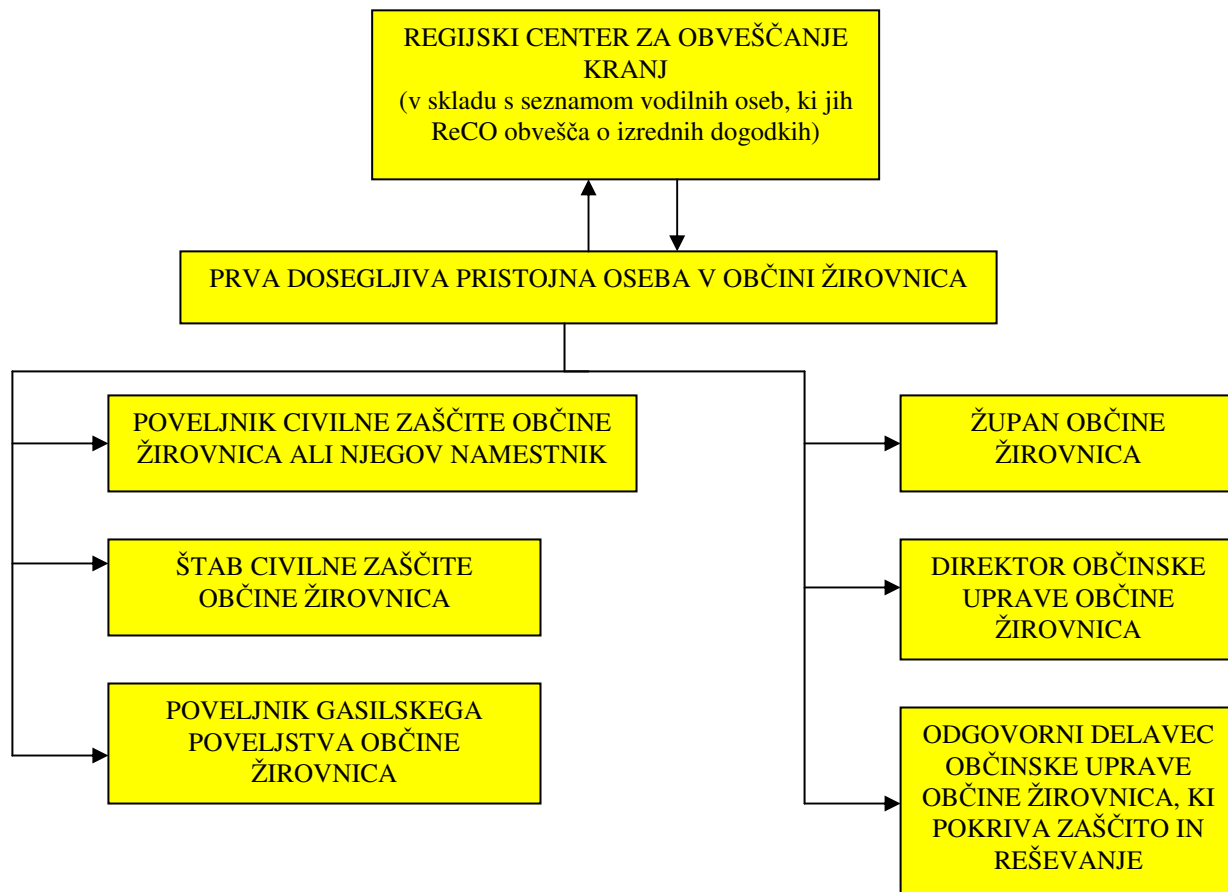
REGIJSKI CENTER ZA OBVEŠČANJE KRANJ
(v skladu s seznamom vodilnih oseb, ki jih ReCO obvešča o izrednih dogodkih)

PRVA DOSEGLJIVA PRISTOJNA OSEBA V OBČINI ŽIROVNICA

POVELJNIK CIVILNE ZAŠČITE OBČINE ŽIROVNICA ALI NJEGOV NAMESTNIK

ŠTAB CIVILNE ZAŠČITE OBČINE ŽIROVNICA

POVELJNIK GASILSKEGA POVELJSTVA OBČINE ŽIROVNICA

ŽUPAN OBČINE ŽIROVNICA

DIREKTOR OBČINSKE UPRAVE OBČINE ŽIROVNICA

ODGOVORNI DELAVEC OBČINSKE UPRAVE OBČINE ŽIROVNICA, KI POKRIVA ZAŠČITO IN REŠEVANJE